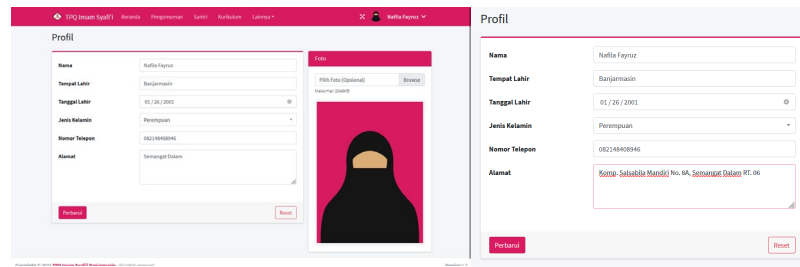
TPQ Imam Syafi'i Beranda Pengumuman Santri Kurikulum Lainnya

Nafila Fayruz

Profil

Nama
Nafila Fayruz

Tempat Lahir
Banjarmasin

Tanggal Lahir
01 / 26 / 2001

Jenis Kelamin
Perempuan

Nomor Telepon
082148408946

Alamat
Semangat Dalam

Perbarui
Reset

Foto

Pilih Foto (Opsional)
Browse

Maksimal: 1024KB

Copyright © 2021 TPQ Imam Syafi'i Banjarmasin. All rights reserved.

Version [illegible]

Profil

Nama
Nafila Fayruz

Tempat Lahir
Banjarmasin

Tanggal Lahir
01 / 26 / 2001

Jenis Kelamin
Perempuan

Nomor Telepon
082148408946

Alamat
Komp. Salsabila Mandiri No. 8A, Semangat Dalam RT. 06

Perbarui
Reset